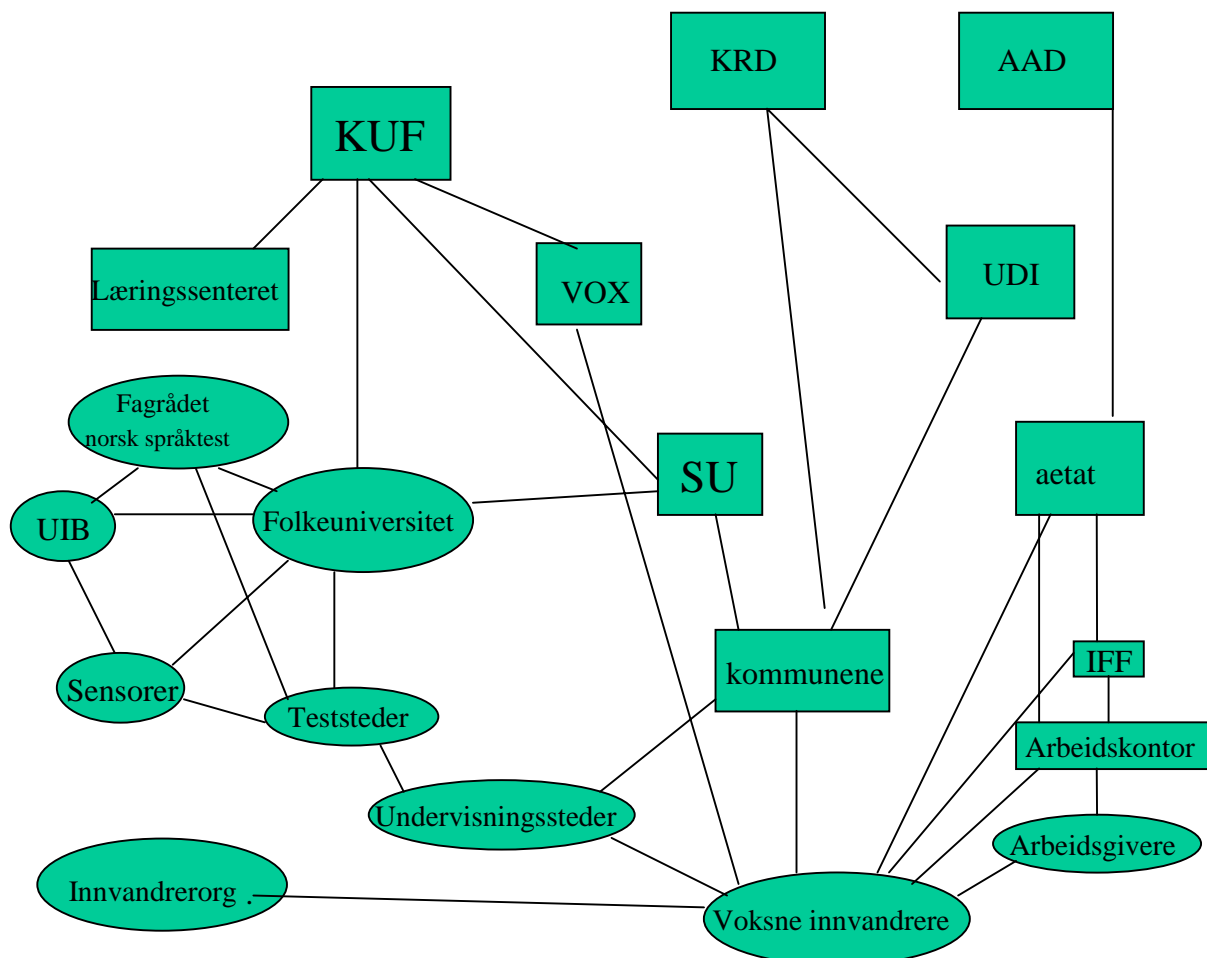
KRD

AAD

KUF

Læringssenteret

VOX

UDI

Fagrådet norsk språktest

SU

aetat

UIB

Folkeuniversitet

IFF

Sensorer

Teststeder

kommunene

Arbeidskontor

Undervisningssteder

Arbeidsgivere

Innvandrerorg .

Voksne innvandrere